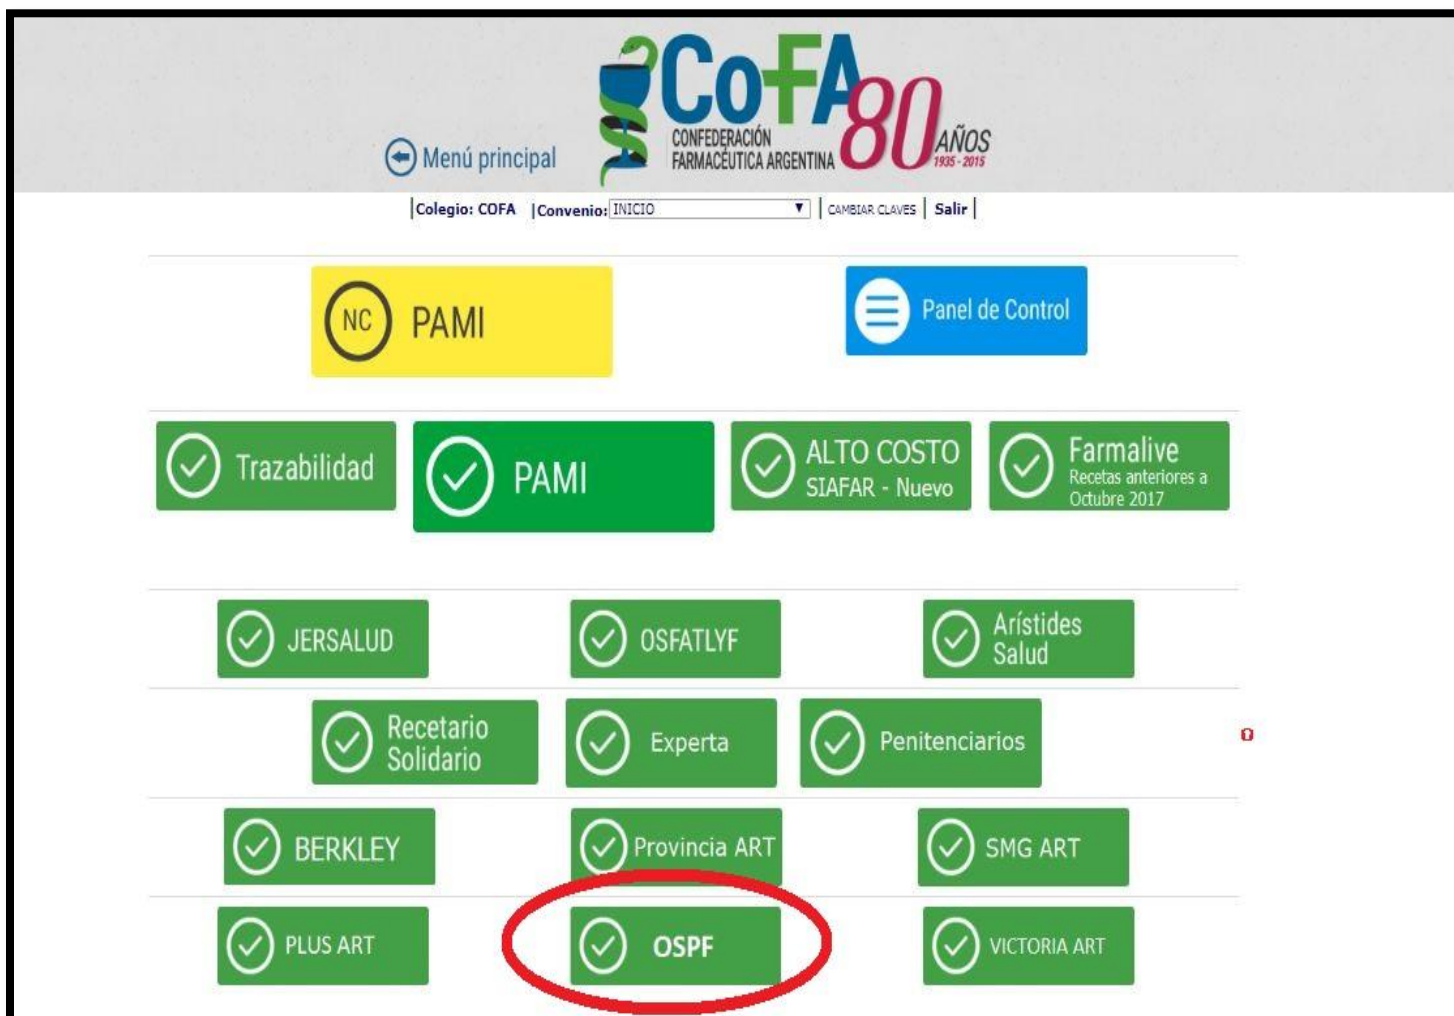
Menú principal

CoFA
CONFEDERACIÓN FARMACÉUTICA ARGENTINA
80 AÑOS 1935 - 2015

|Colegio: COFA |Convenio: INICIO | CAMBIAR CLAVES | Salir |

NC PAMI

Panel de Control

Trazabilidad

PAMI

ALTO COSTO SIAFAR - Nuevo

Farmalive Recetas anteriores a Octubre 2017

JERSALUD

OSFATLYF

Arístides Salud

Recetario Solidario

Experta

Penitenciarios

BERKLEY

Provincia ART

SMG ART

PLUS ART

OSPF

VICTORIA ART